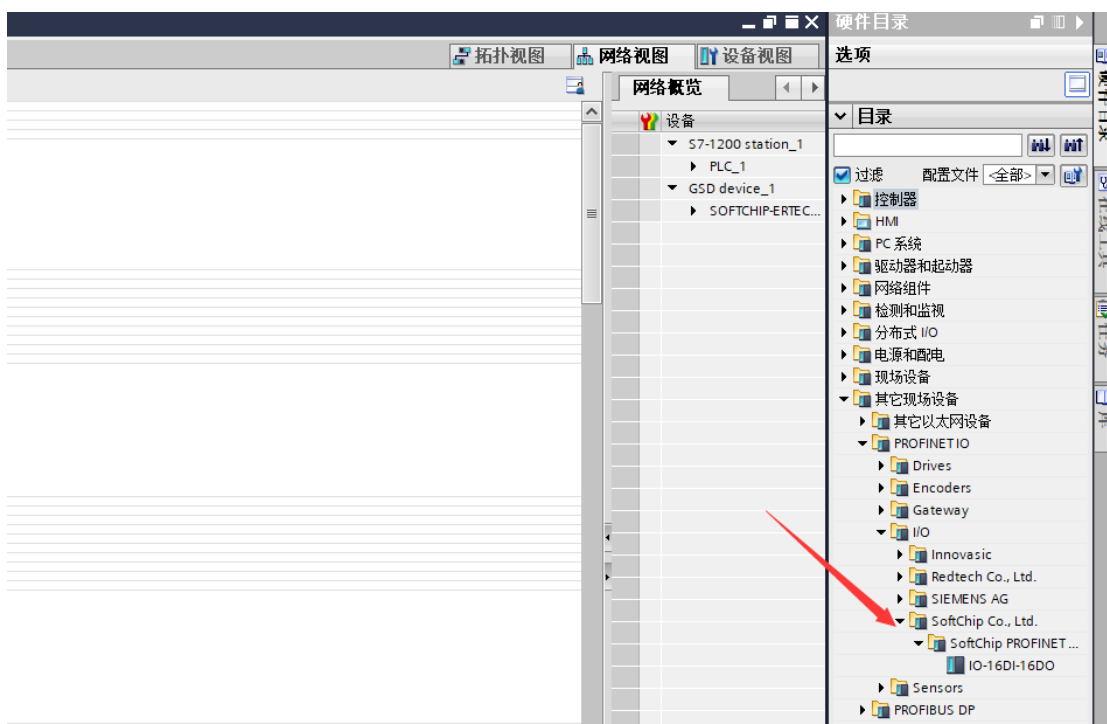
硬件目录

拓扑视图 网络视图 设备视图

选项

网络概览

设备
S7-1200 station_1
PLC_1
GSD device_1
SOFTCHIP-ERTEC...

目录

过滤 配置文件 <全部>

控制器
HMI
PC 系统
驱动器和起动器
网络组件
检测和监视
分布式 I/O
电源和配电
现场设备
其它现场设备
其它以太网设备
PROFINET IO
Drives
Encoders
Gateway
I/O
Innovasic
Redtech Co., Ltd.
SIEMENS AG
SoftChip Co., Ltd.
SoftChip PROFINET...
IO-16DI-16DO
Sensors
PROFIBUS DP